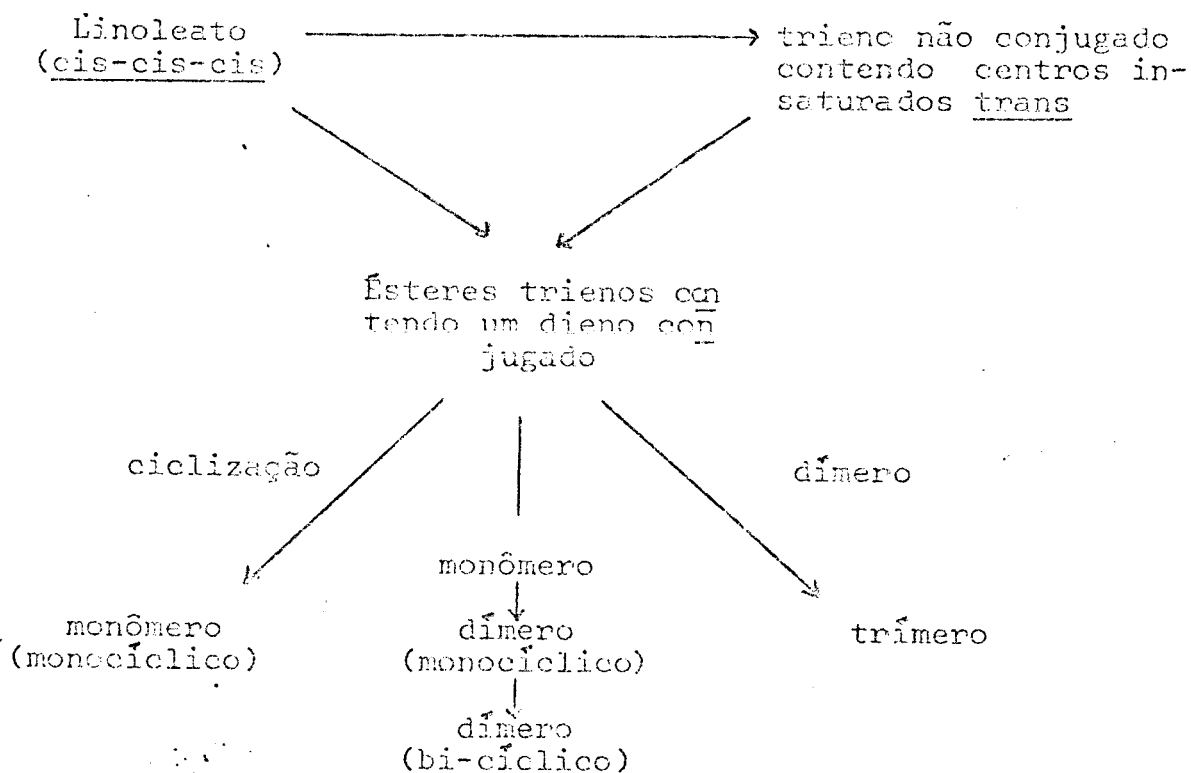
Linoleato (cis-cis-cis)

trienc não conjugado contendo centros insaturados trans

Ésteres trienos con tendo um dieno con jugado

ciclização

dímero

monômero

monômero (monocíclico)

dímero (monocíclico)

dímero (bi-cíclico)

trímero